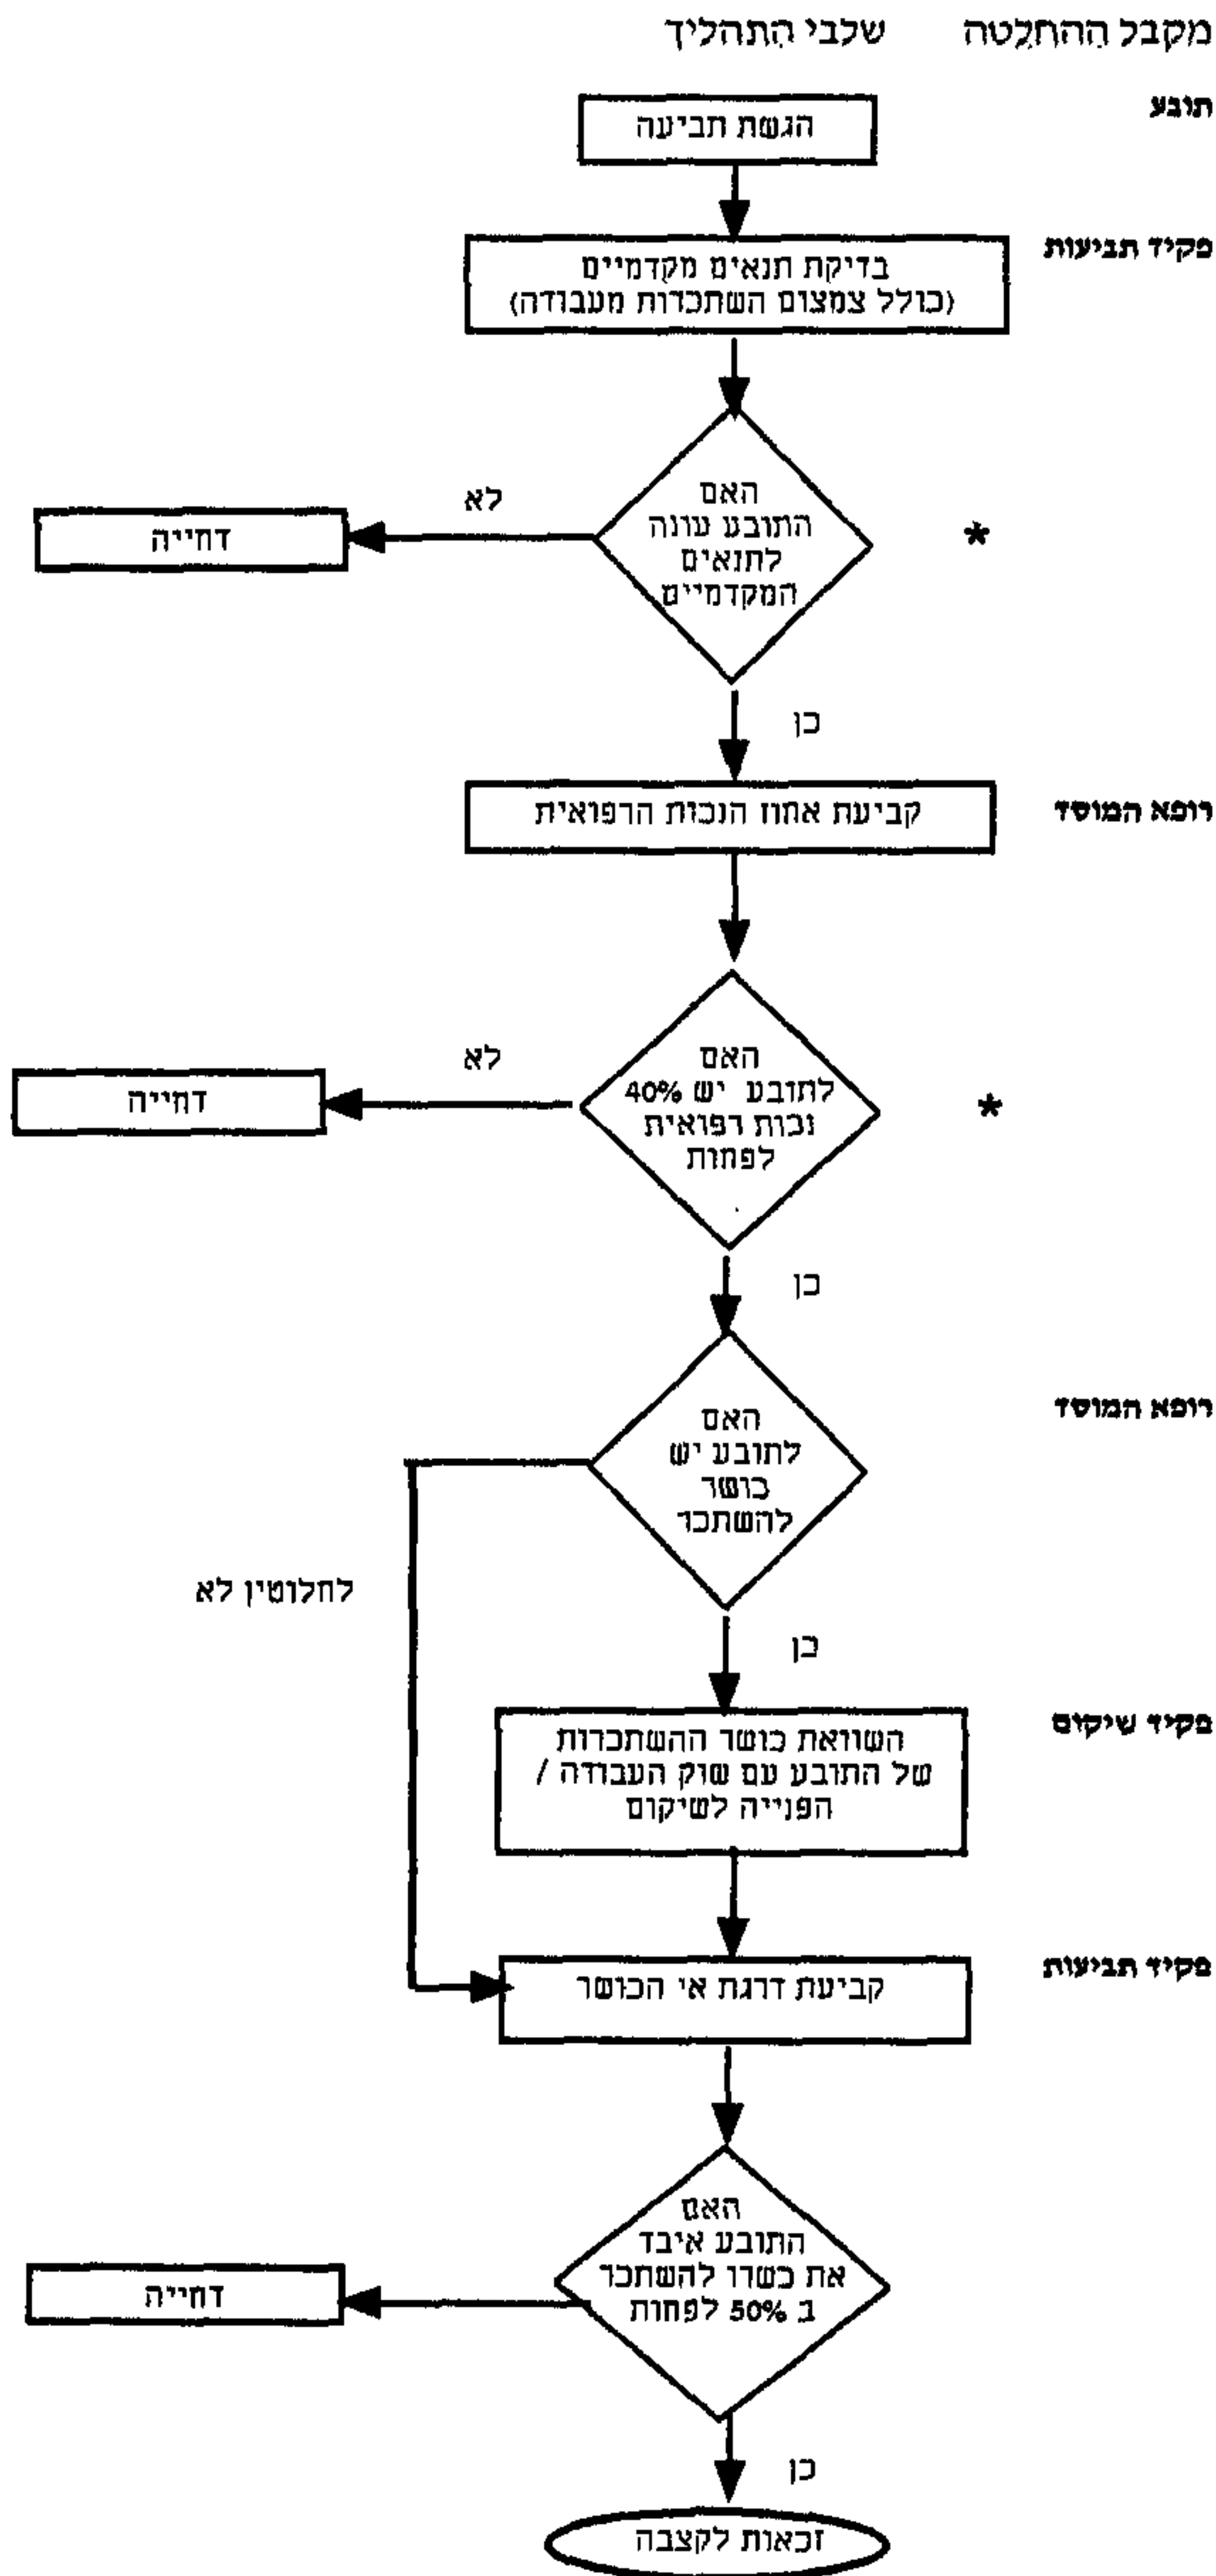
מקבל ההחלטה שלבי התהליך

תובע
הגשת תביעה

פקיד תביעות
בדיקת תנאים מקדמיים (כולל צמצום השתכרות מעבודה)

*
האם התובע עונה לתנאים המקדמיים
לא
דחייה
כן

רופא המוסד
קביעת אחוז הנכות הרפואית

*
האם לתובע יש 40% נכות רפואית לפחות
לא
דחייה
כן

רופא המוסד
האם לתובע יש כושר להשתכר
לחלוטין לא
כן

פקיד שיקום
השוואת כושר ההשתכרות של התובע עם שוק העבודה / הפנייה לשיקום

פקיד תביעות
קביעת דרגת אי הכושר

האם התובע איבד את כשרו להשתכר ב 50% לפחות
דחייה
כן

זכאות לקצבה